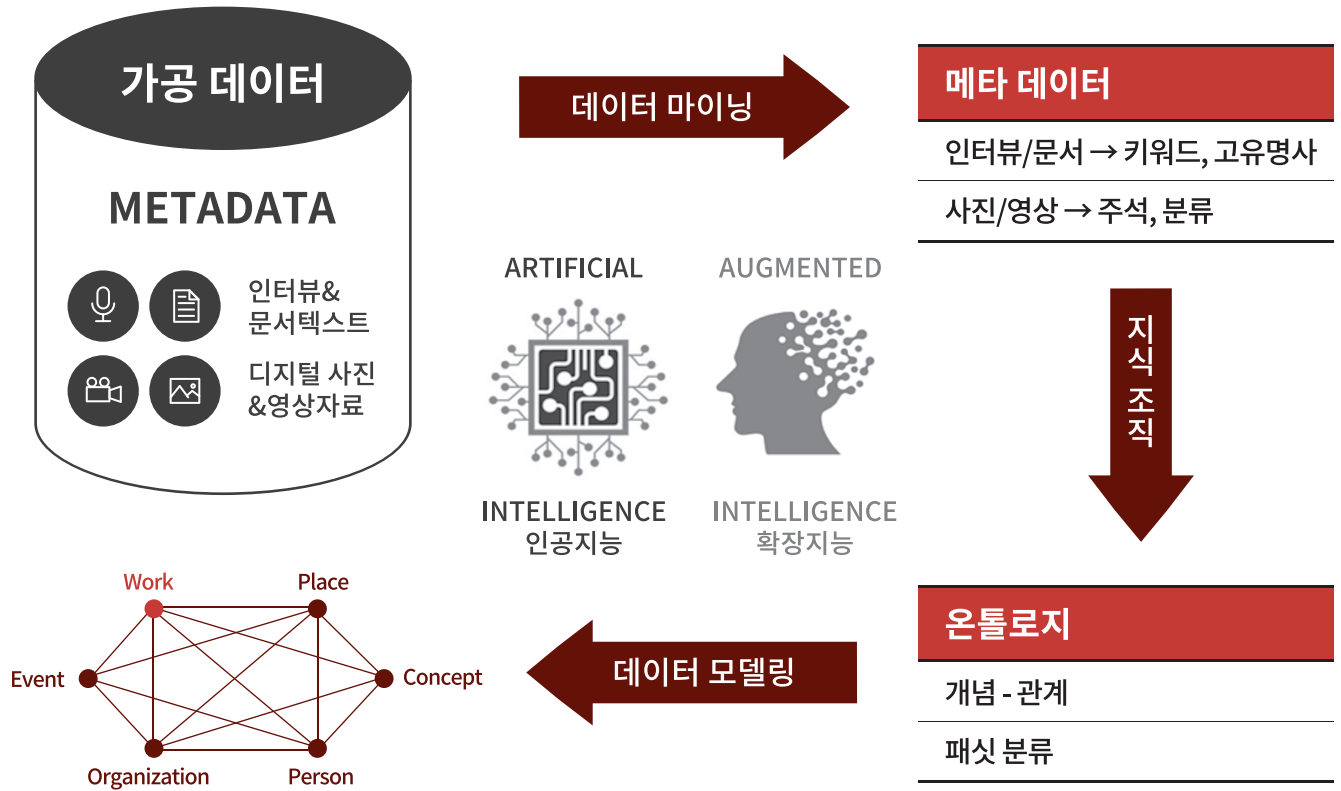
가공 데이터

METADATA

인터뷰&
문서텍스트

디지털 사진
&영상자료

데이터 마이닝

메타 데이터

| 인터뷰/문서 → 키워드, 고유명사 |
|---|
| 사진/영상 → 주석, 분류 |

ARTIFICIAL

INTELLIGENCE
인공지능

AUGMENTED

INTELLIGENCE
확장지능

지식 조직

온톨로지

| 개념 - 관계 |
|---|
| 패싯 분류 |

데이터 모델링

Work
Place
Event
Concept
Organization
Person